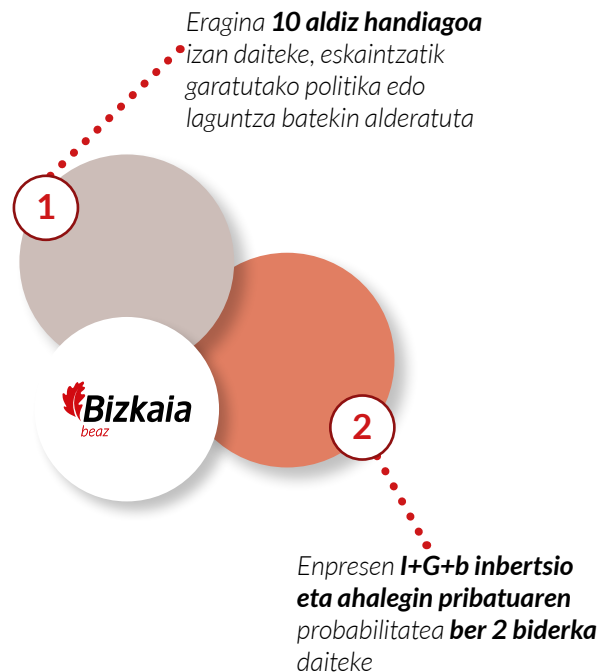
Eragina **10 aldiz handiagoa** izan daiteke, eskaintzatik garatutako politika edo laguntza batekin alderatuta

1

Bizkaia
beaz

2

Enpresen **I+G+b inbertsio eta ahalegin pribatuaren** probabilitatea **ber 2 biderka** daiteke